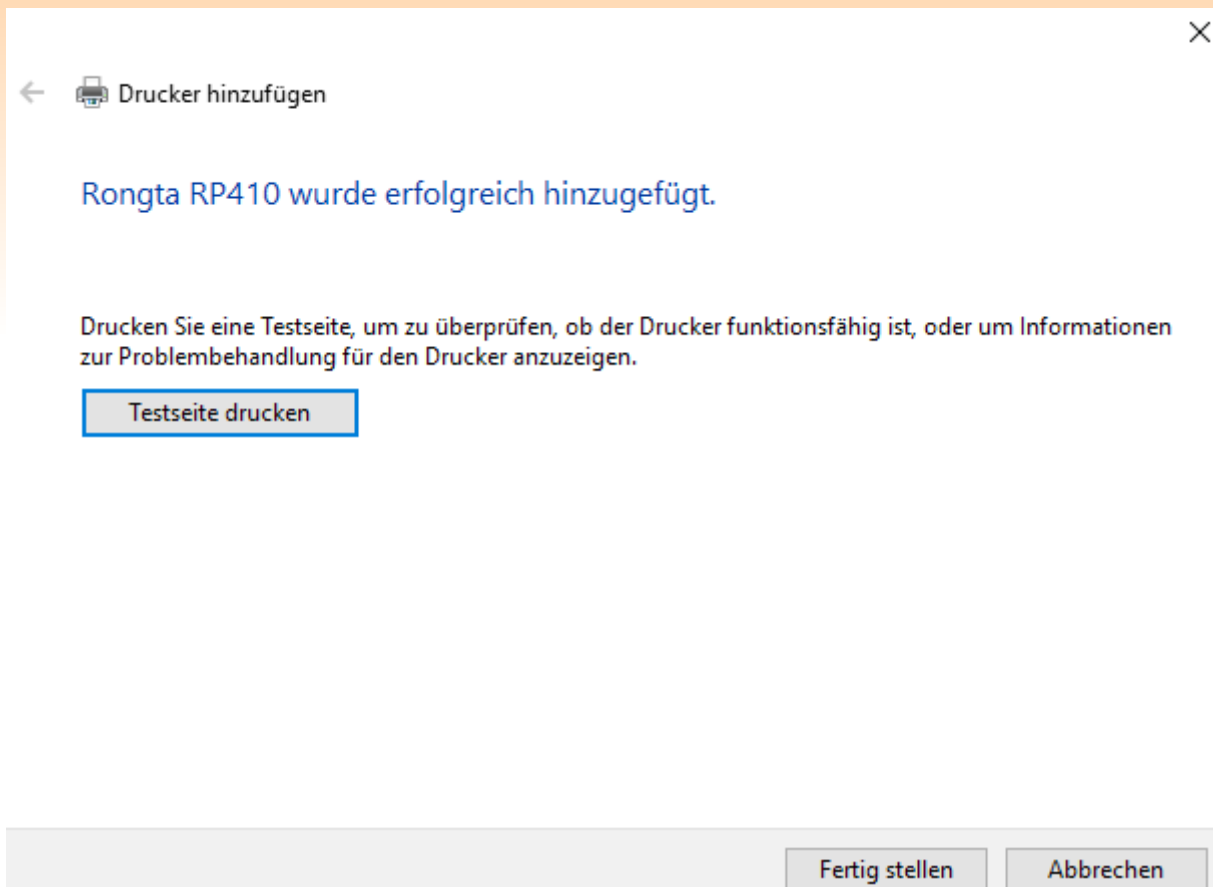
Drucker hinzufügen

Rongta RP410 wurde erfolgreich hinzugefügt.

Drucken Sie eine Testseite, um zu überprüfen, ob der Drucker funktionsfähig ist, oder um Informationen zur Problembehandlung für den Drucker anzuzeigen.

Testseite drucken

Fertig stellen

Abbrechen